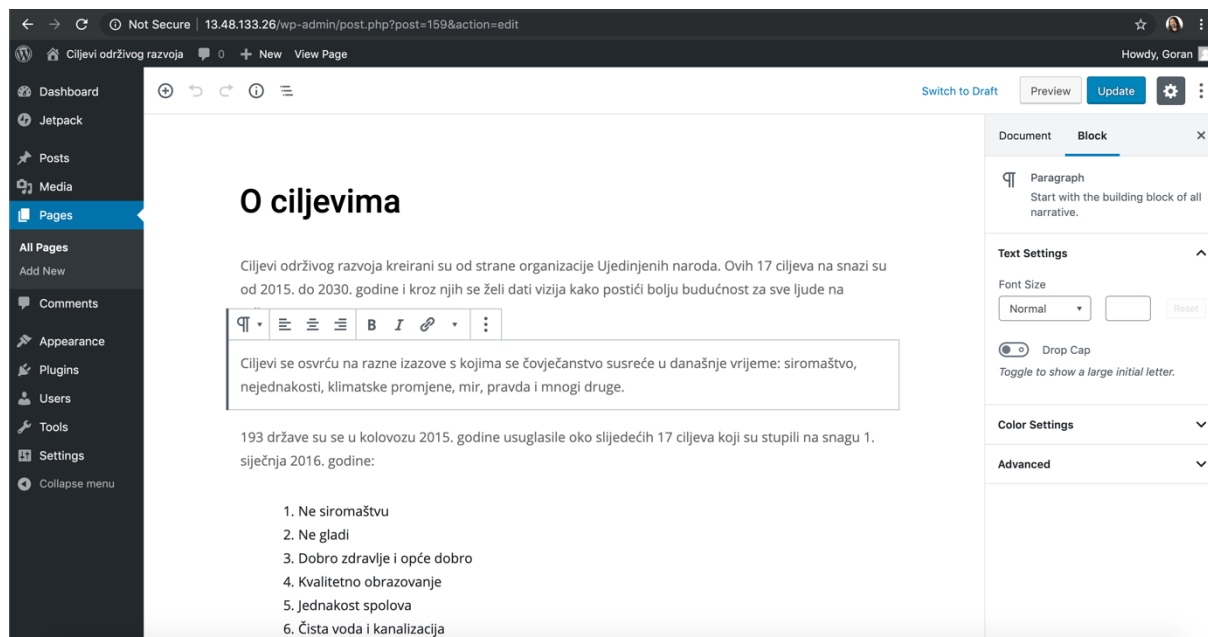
Not Secure | 13.48.133.26/wp-admin/post.php?post=159&action=edit

Ciljevi održivog razvoja 0 + New View Page Howdy, Goran

Dashboard
Jetpack
Posts
Media
Pages
All Pages
Add New
Comments
Appearance
Plugins
Users
Tools
Settings
Collapse menu

Switch to Draft Preview Update

O ciljevima

Ciljevi održivog razvoja kreirani su od strane organizacije Ujedinjenih naroda. Ovih 17 ciljeva na snazi su od 2015. do 2030. godine i kroz njih se želi dati vizija kako postići bolju budućnost za sve ljude na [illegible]

Ciljevi se osvrću na razne izazove s kojima se čovječanstvo susreće u današnje vrijeme: siromaštvo, nejednakosti, klimatske promjene, mir, pravda i mnogi druge.

193 države su se u kolovozu 2015. godine usuglasile oko slijedećih 17 ciljeva koji su stupili na snagu 1. siječnja 2016. godine:

1. Ne siromaštvu
2. Ne gladi
3. Dobro zdravlje i opće dobro
4. Kvalitetno obrazovanje
5. Jednakost spolova
6. Čista voda i kanalizacija

Document Block

Paragraph
Start with the building block of all narrative.

Text Settings
Font Size
Normal
Reset
Drop Cap
Toggle to show a large initial letter.

Color Settings

Advanced